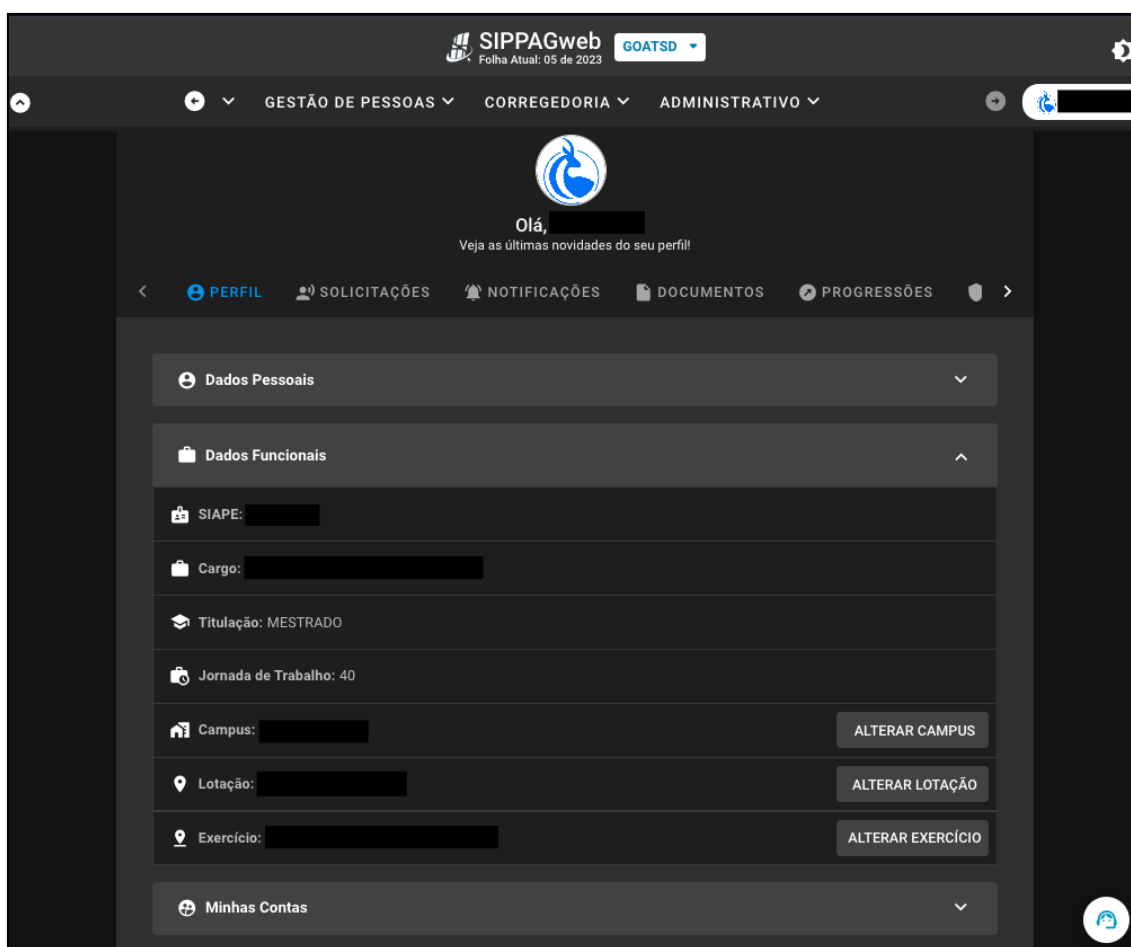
SIPPAGweb
Folha Atual: 05 de 2023
GOATSD

GESTÃO DE PESSOAS CORREGEDORIA ADMINISTRATIVO

Olá,
Veja as últimas novidades do seu perfil!

PERFIL SOLICITAÇÕES NOTIFICAÇÕES DOCUMENTOS PROGRESSÕES

Dados Pessoais

Dados Funcionais

SIAPE:

Cargo:

Titulação: MESTRADO

Jornada de Trabalho: 40

Campus: ALTERAR CAMPUS

Lotação: ALTERAR LOTAÇÃO

Exercício: ALTERAR EXERCÍCIO

Minhas Contas